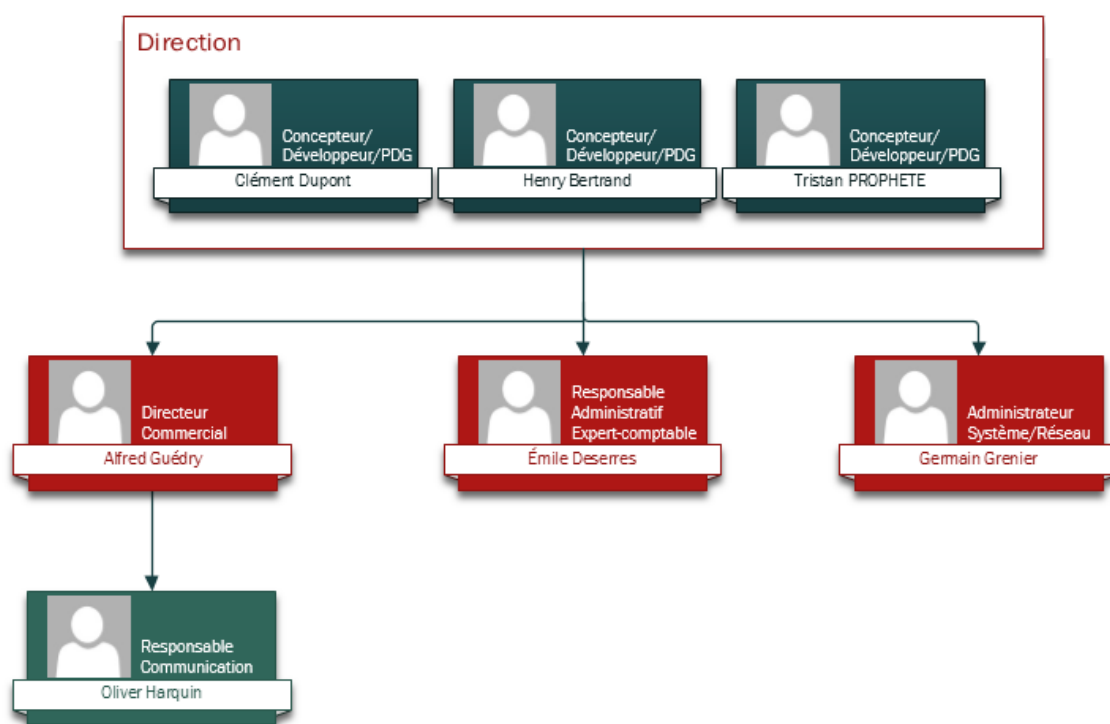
Direction

Concepteur/ Développeur/PDG
Clément Dupont

Concepteur/ Développeur/PDG
Henry Bertrand

Concepteur/ Développeur/PDG
Tristan PROPHETE

Directeur Commercial
Alfred Guédry

Responsable Administratif Expert-comptable
Émile Deserres

Administrateur Système/Réseau
Germain Grenier

Responsable Communication
Oliver Harquin